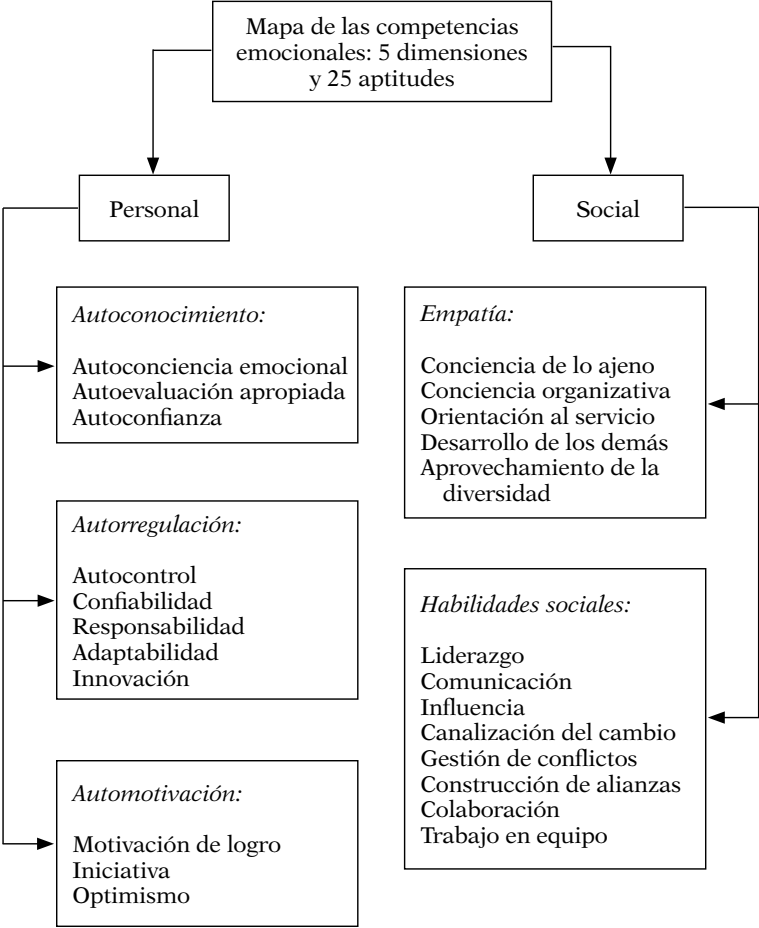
Mapa de las competencias emocionales: 5 dimensiones y 25 aptitudes

Personal

Autoconocimiento:

Autoconciencia emocional
Autoevaluación apropiada
Autoconfianza

Autorregulación:

Autocontrol
Confiabilidad
Responsabilidad
Adaptabilidad
Innovación

Automotivación:

Motivación de logro
Iniciativa
Optimismo

Social

Empatía:

Conciencia de lo ajeno
Conciencia organizativa
Orientación al servicio
Desarrollo de los demás
Aprovechamiento de la diversidad

Habilidades sociales:

Liderazgo
Comunicación
Influencia
Canalización del cambio
Gestión de conflictos
Construcción de alianzas
Colaboración
Trabajo en equipo